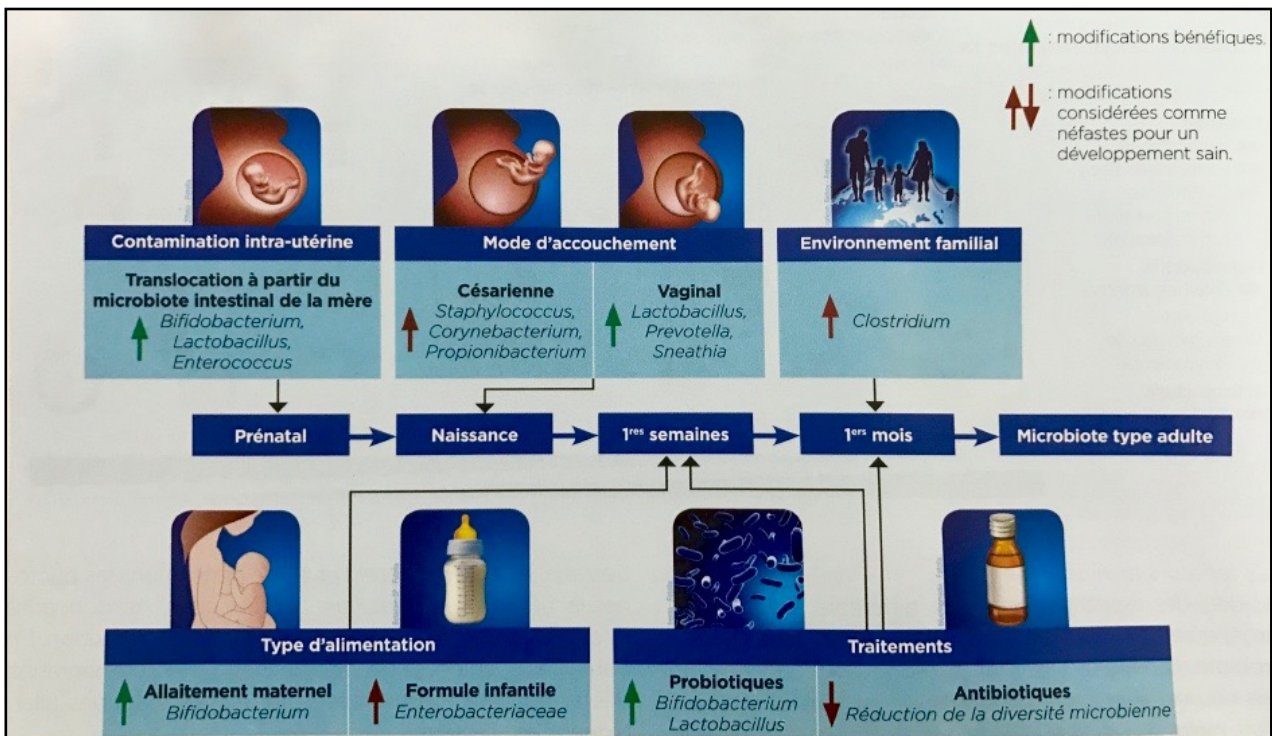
: modifications bénéfiques.

: modifications considérées comme néfastes pour un développement sain.

Contamination intra-utérine

Translocation à partir du microbiote intestinal de la mère
Bifidobacterium, Lactobacillus, Enterococcus

Mode d'accouchement

Césarienne
Staphylococcus, Corynebacterium, Propionibacterium

Vaginal
Lactobacillus, Prevotella, Sneathia

Environnement familial

Clostridium

Prénatal

Naissance

1$^{res}$ semaines

1$^{ers}$ mois

Microbiote type adulte

Type d'alimentation

Allaitement maternel
Bifidobacterium

Formule infantile
Enterobacteriaceae

Traitements

Probiotiques
Bifidobacterium
Lactobacillus

Antibiotiques
Réduction de la diversité microbienne